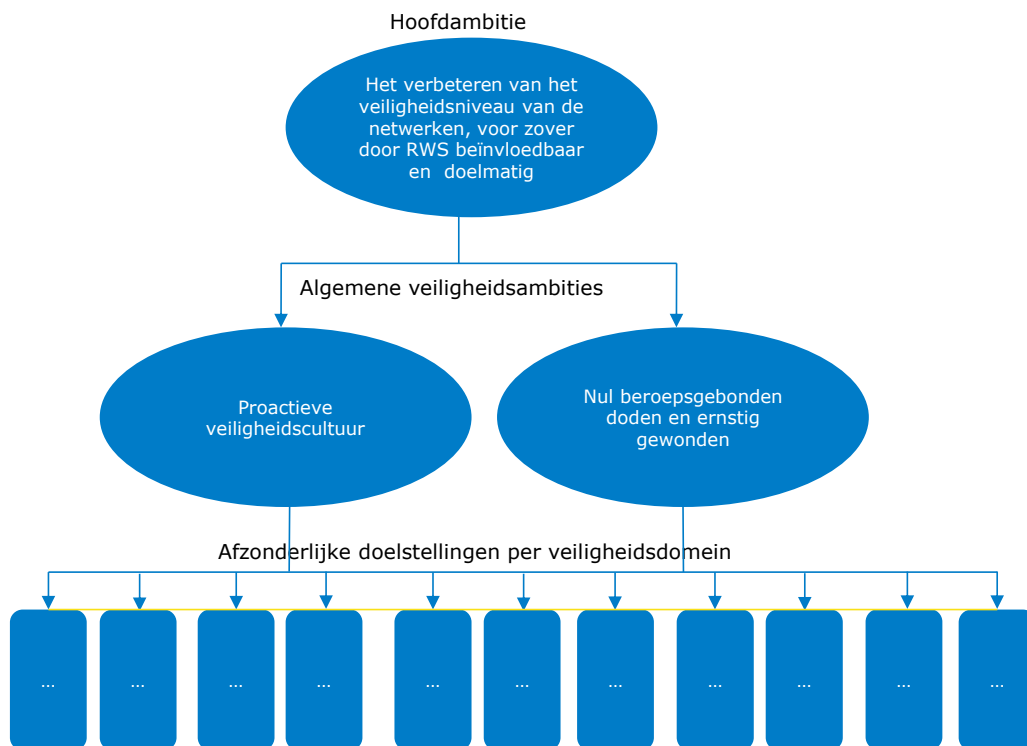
Hoofdambitie

Het verbeteren van het veiligheidsniveau van de netwerken, voor zover door RWS beïnvloedbaar en doelmatig

Algemene veiligheidsambities

Proactieve veiligheidscultuur

Nul beroepsgebonden doden en ernstig gewonden

Afzonderlijke doelstellingen per veiligheidsdomein

...

...

...

...

...

...

...

...

...

...

...